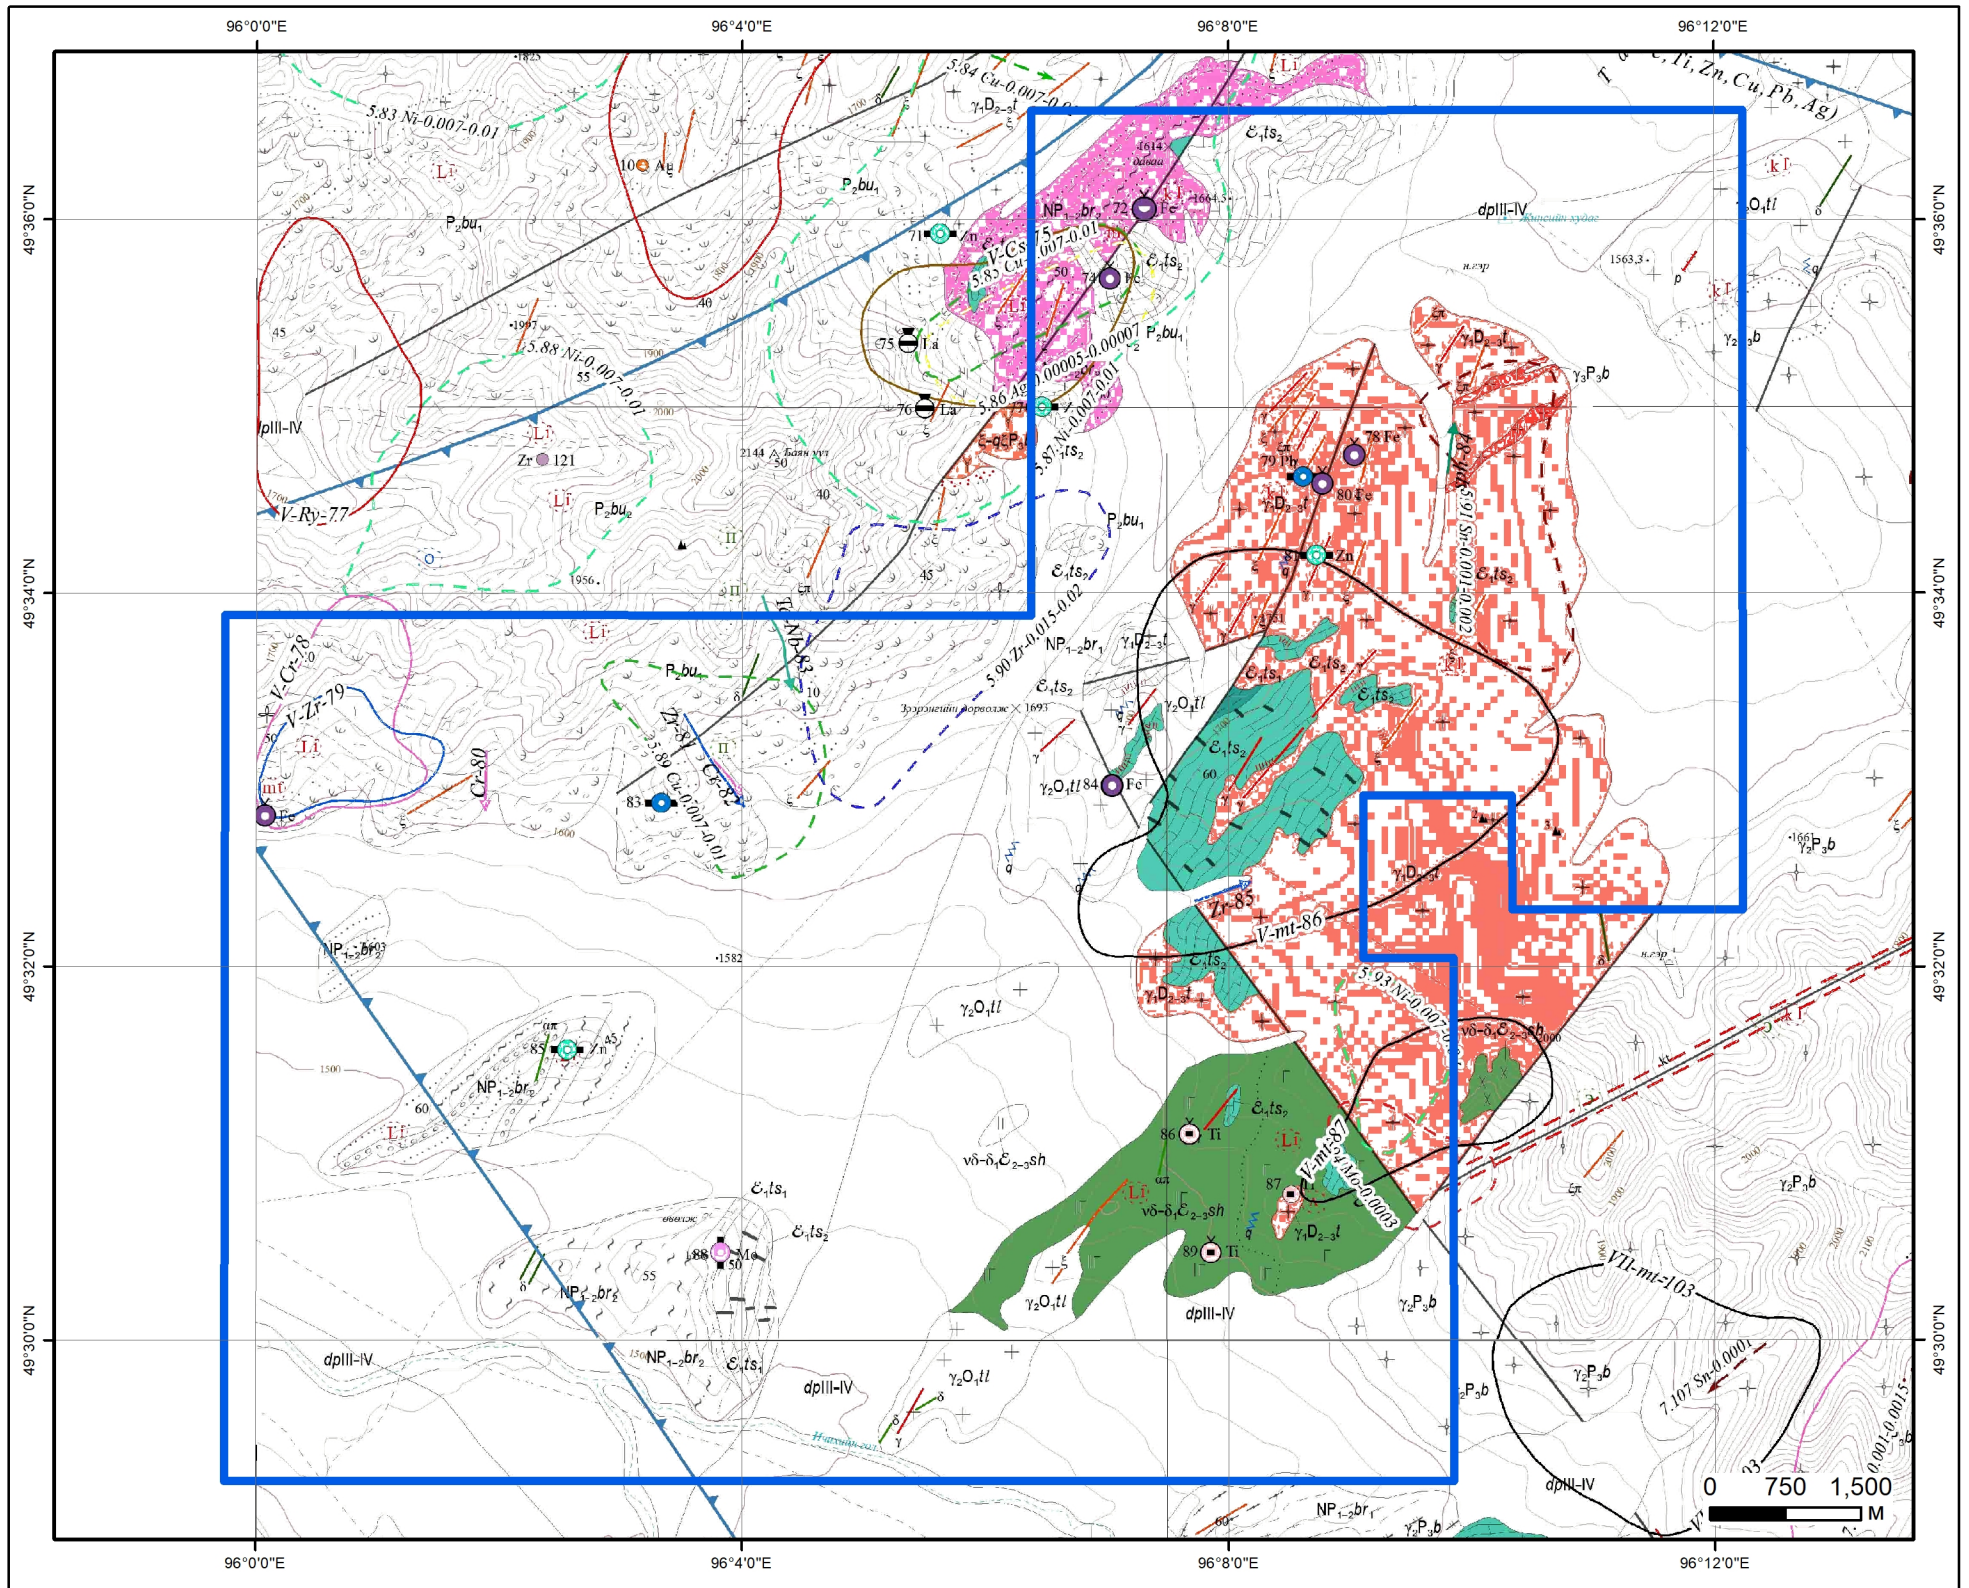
96°0'0"E
96°4'0"E
96°8'0"E
96°12'0"E
49°36'0"N
49°34'0"N
49°32'0"N
49°30'0"N

5.84 Cu-0.007-0.0
5.83 Ni-0.007-0.01
$\gamma_1D_{2-3}t$
10 Ag
Li
$P_2bu_1$
$P_2bu_1$
$Є_1ts_2$
1614
NP$_{1-2}br_2$
72 Fe
1664.3
dpIII-IV
Ti, Zn, Cu, Pb, Ag)
$\gamma_2O_1tl$
71 Zn
V-Cs-75
5.85 Cu-0.007-0.01
74 Fe
$Є_1ts_2$
1563.3
45
1997
5.88 Ni-0.007-0.01
55
75 La
$P_2bu_1$
$\gamma_1D_{2-3}t$
$\gamma_3P_3b$
$\gamma_2P_3b$
76 La
5.86 Ag-0.00005-0.00007
5.87 Ni-0.007-0.01
$Є_1ts_2$
dpIII-IV
Li
Zr 121
2144 Баян уул
50
40
78 Fe
79 Pb
80 Fe
V-Ry-77
$P_2bu_2$
$P_2bu_1$
5.91 Sn-0.001-0.002
$Є_1ts_2$
Zn
1956
45
$Є_1ts_2$
$\gamma_1D_{2-3}t$
Li
V-Nb-83
5.90 Zr-0.015-0.02
NP$_{1-2}br_1$
$\gamma_1D_{2-3}t$
V-Cr-78
V-Zr-79
$P_2bu_1$
10
$Є_1ts_2$
$Є_1ts_1$
$Є_1ts_2$
Li
Zr-81
1693
$\gamma_2O_1tl$
Cr-80
5.89 Cu-0.007-0.01
Cr-82
$Є_1ts_2$
60
mt
Fe
83
$\gamma_2O_1tl$ 84 Fe
$\gamma_2P_3b$
Zr-85
V-mt-86
$\gamma_1D_{2-3}t$
NP$_{1-2}br_2$
1582
$Є_1ts_2$
$\gamma_1D_{2-3}t$
$\gamma_2O_1tl$
5.93 Ni-0.007-0.01
$v\delta-\delta_1Є_{2-3}sh$
85 Zn
45
NP$_{1-2}br_2$
60
Li
$Є_1ts_2$
86 Ti
Li
$v\delta-\delta_1Є_{2-3}sh$
V-mt-87
5.94 Mo-0.0003
$\gamma_2P_3b$
$Є_1ts_1$
$Є_1ts_2$
88 Mo
50
55
NP$_{1-2}br_2$
87
$v\delta-\delta_1Є_{2-3}sh$
$\gamma_1D_{2-3}t$
89 Ti
$\gamma_2O_1tl$
dpIII-IV
$\gamma_2P_3b$
VII-mt-103
dpIII-IV
NP$_{1-2}br_2$
$Є_1ts_1$
dpIII-IV
$\gamma_2O_1tl$
$\gamma_2P_3b$
$\gamma_2P_3b$
7.107 Sn-0.0001
0.001-0.0015
dpIII-IV
NP$_{1-2}br_1$
$\gamma_2P_3b$
60
0 750 1,500
M